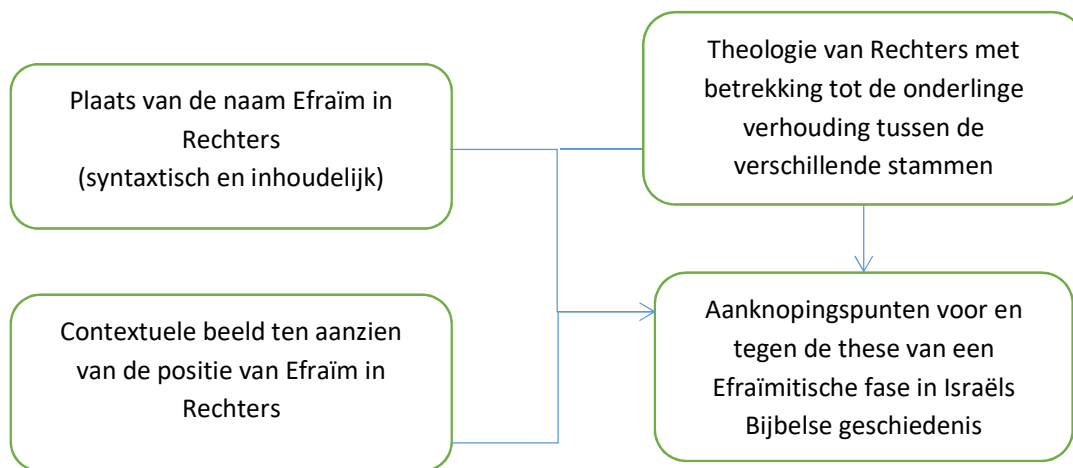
Plaats van de naam Efraïm in Rechters
(syntaxtisch en inhoudelijk)

Contextuele beeld ten aanzien van de positie van Efraïm in Rechters

Theologie van Rechters met betrekking tot de onderlinge verhouding tussen de verschillende stammen

Aanknopingspunten voor en tegen de these van een Efraïmitische fase in Israëls Bijbelse geschiedenis